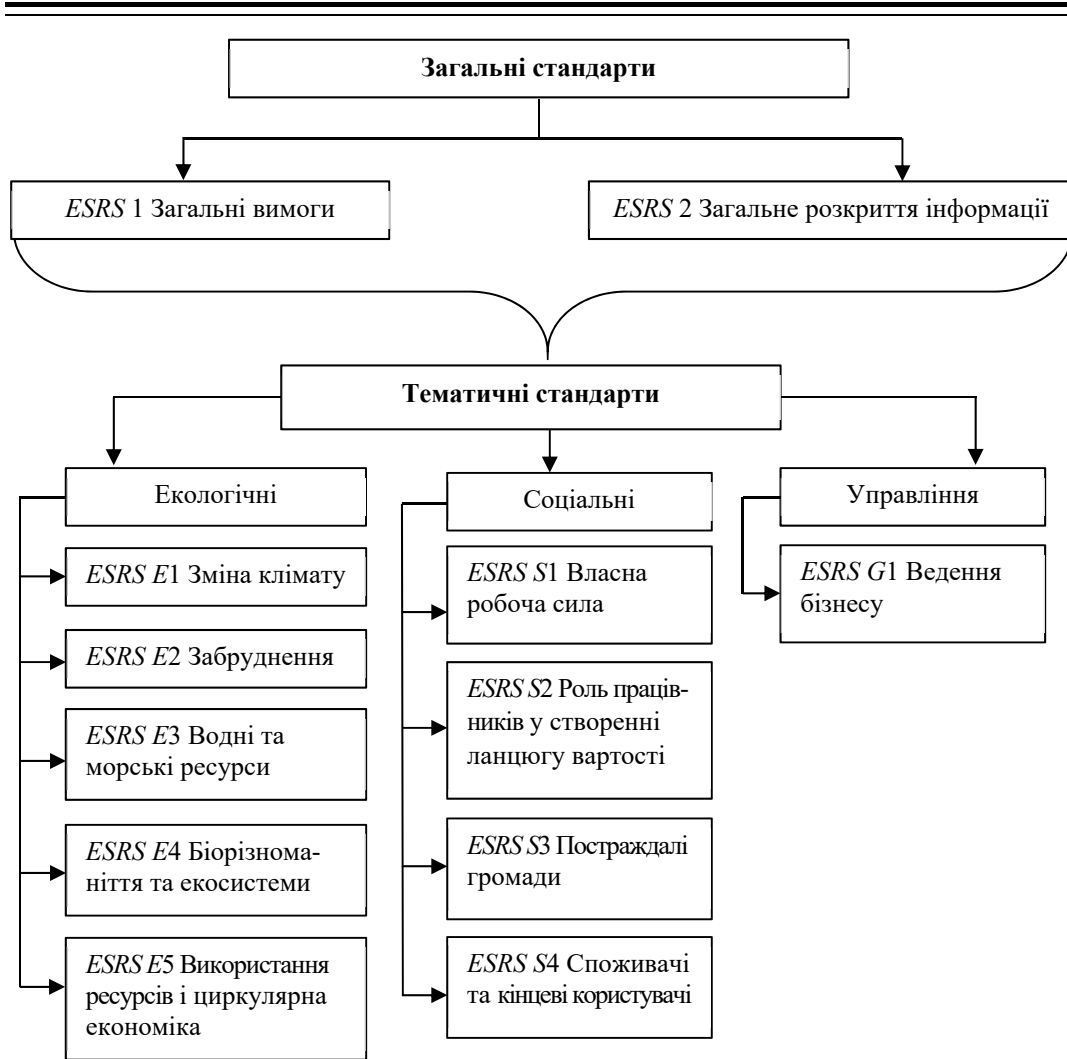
Загальні стандарти

ESRS 1 Загальні вимоги

ESRS 2 Загальне розкриття інформації

Тематичні стандарти

Екологічні

ESRS E1 Зміна клімату

ESRS E2 Забруднення

ESRS E3 Водні та морські ресурси

ESRS E4 Біорізноманіття та екосистеми

ESRS E5 Використання ресурсів і циркулярна економіка

Соціальні

ESRS S1 Власна робоча сила

ESRS S2 Роль працівників у створенні ланцюгу вартості

ESRS S3 Постраждалі громади

ESRS S4 Споживачі та кінцеві користувачі

Управління

ESRS G1 Ведення бізнесу